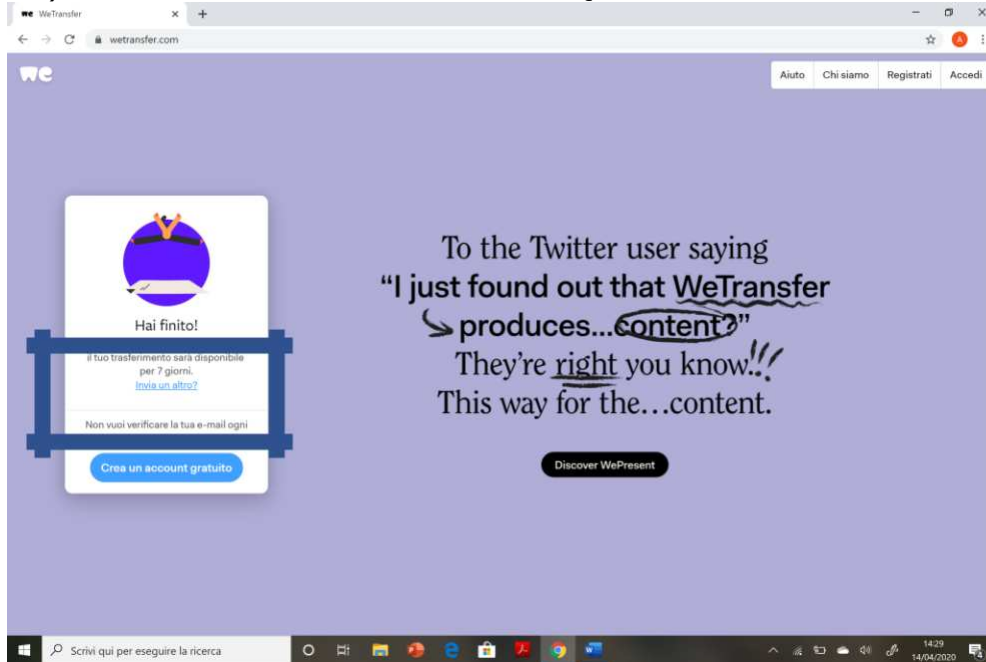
WeTransfer
wetransfer.com

Aiuto Chi siamo Registrati Accedi

Hai finito!

Il tuo trasferimento sarà disponibile per 7 giorni.
Invia un altro?

Non vuoi verificare la tua e-mail ogni

Crea un account gratuito

To the Twitter user saying "I just found out that WeTransfer produces...content?" They're right you know!!! This way for the...content.

Discover WePresent

Scrivi qui per eseguire la ricerca

14:29
14/04/2020